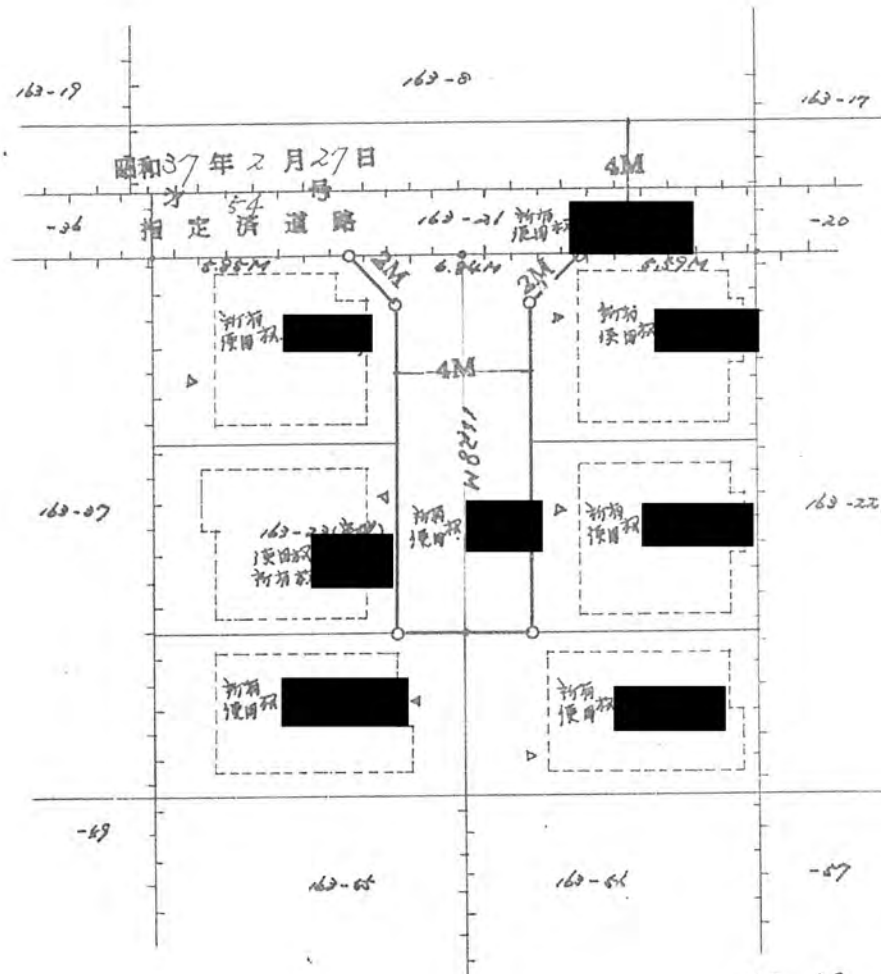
163-19

163-8

163-17

昭和37年2月27日
才 5-4 号
指定済道路

4M

-36

163-21 浙栢 使用权

-20

6.95M

2M

6.86M

2M

6.89M

浙栢 使用权

浙栢 使用权

4M

13.28M

163-27

163-23(浙栢)
使用权
浙栢权

浙栢 使用权

浙栢 使用权

163-22

浙栢 使用权

浙栢 使用权

-69

163-65

163-61

-57